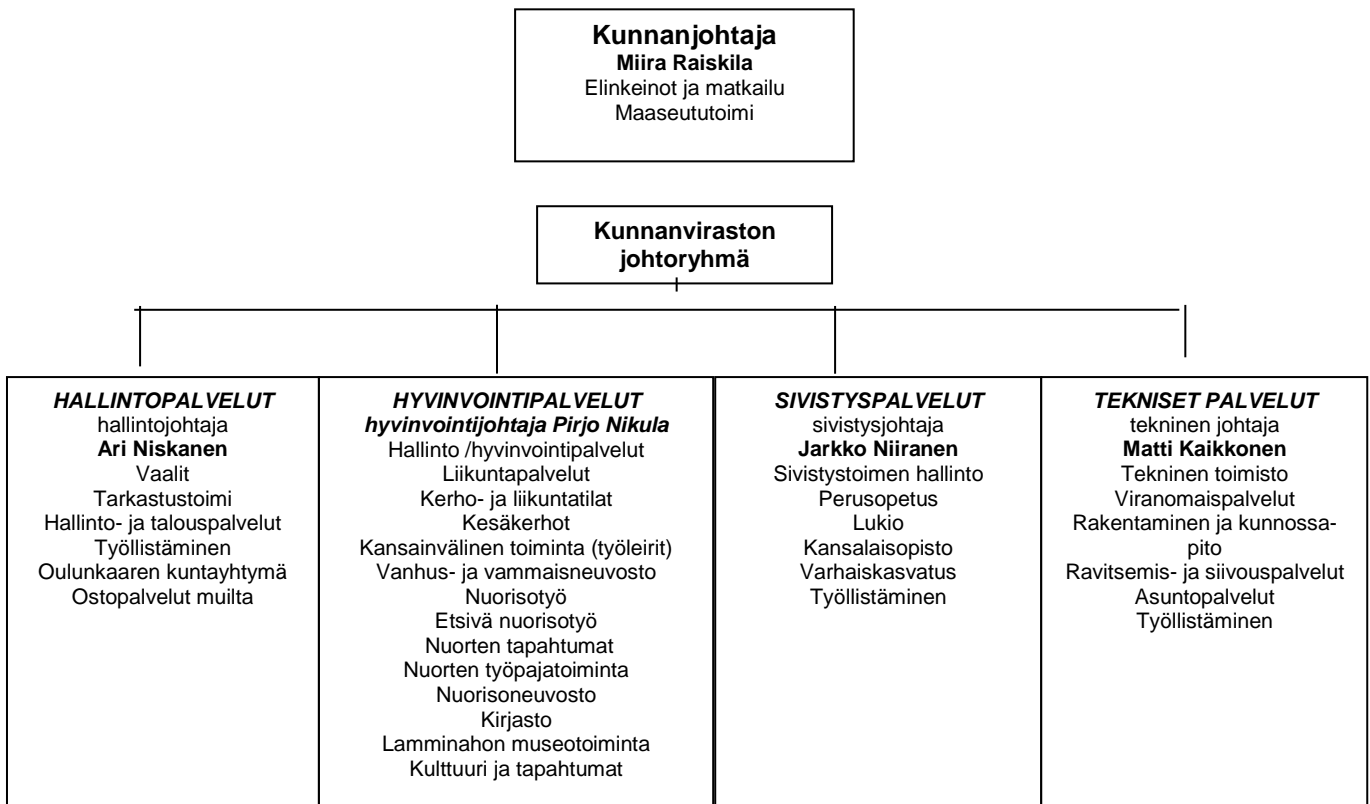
**Kunnanjohtaja**
**Miira Raiskila**
Elinkeinot ja matkailu
Maaseututoimi

**Kunnanviraston johtoryhmä**

***HALLINTOPALVELUT***
hallintojohtaja
**Ari Niskanen**
Vaalit
Tarkastustoimi
Hallinto- ja talouspalvelut
Työllistäminen
Oulunkaaren kuntayhtymä
Ostopalvelut muilta

***HYVINVOINTIPALVELUT***
***hyvinvointijohtaja Pirjo Nikula***
Hallinto /hyvinvointipalvelut
Liikuntapalvelut
Kerho- ja liikuntatilat
Kesäkerhot
Kansainvälinen toiminta (työleirit)
Vanhus- ja vammaisneuvosto
Nuorisotyö
Etsivä nuorisotyö
Nuorten tapahtumat
Nuorten työpajatoiminta
Nuorisoneuvosto
Kirjasto
Lamminahon museotoiminta
Kulttuuri ja tapahtumat

***SIVISTYSPALVELUT***
sivistysjohtaja
**Jarkko Niiranen**
Sivistystoimen hallinto
Perusopetus
Lukio
Kansalaisopisto
Varhaiskasvatus
Työllistäminen

***TEKNISET PALVELUT***
tekninen johtaja
**Matti Kaikkonen**
Tekninen toimisto
Viranomaispalvelut
Rakentaminen ja kunnossapito
Ravitsemis- ja siivouspalvelut
Asuntopalvelut
Työllistäminen